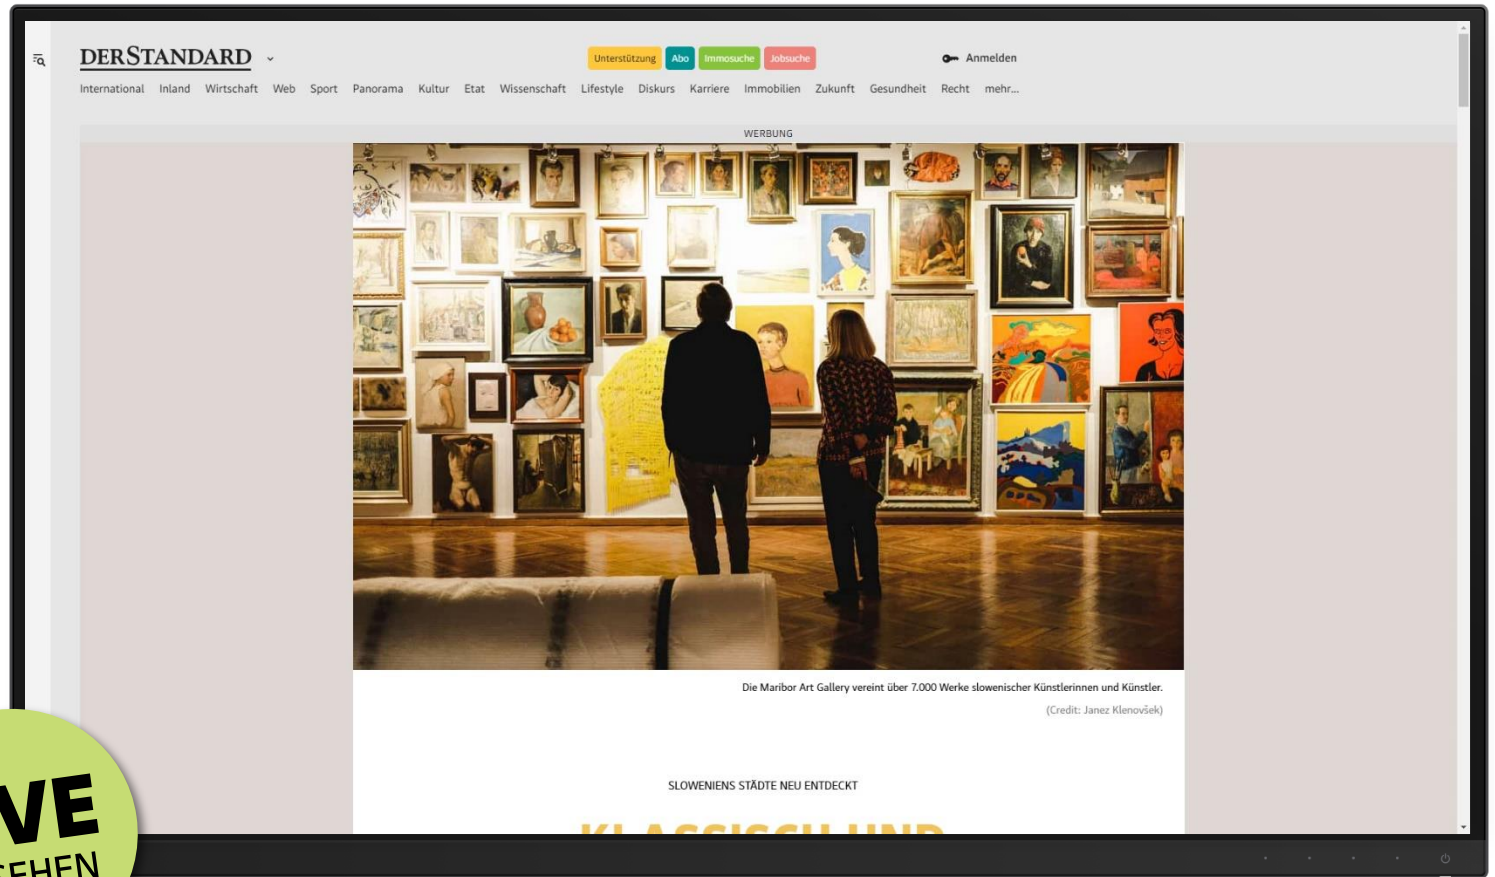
DERSTANDARD ⌄

Unterstützung Abo Immosuche Jobsuche

Anmelden

International Inland Wirtschaft Web Sport Panorama Kultur Etat Wissenschaft Lifestyle Diskurs Karriere Immobilien Zukunft Gesundheit Recht mehr...

WERBUNG

Die Maribor Art Gallery vereint über 7.000 Werke slowenischer Künstlerinnen und Künstler.

(Credit: Janez Klenovšek)

SLOWENIENS STÄDTE NEU ENTDECKT

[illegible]

VE

EHEN